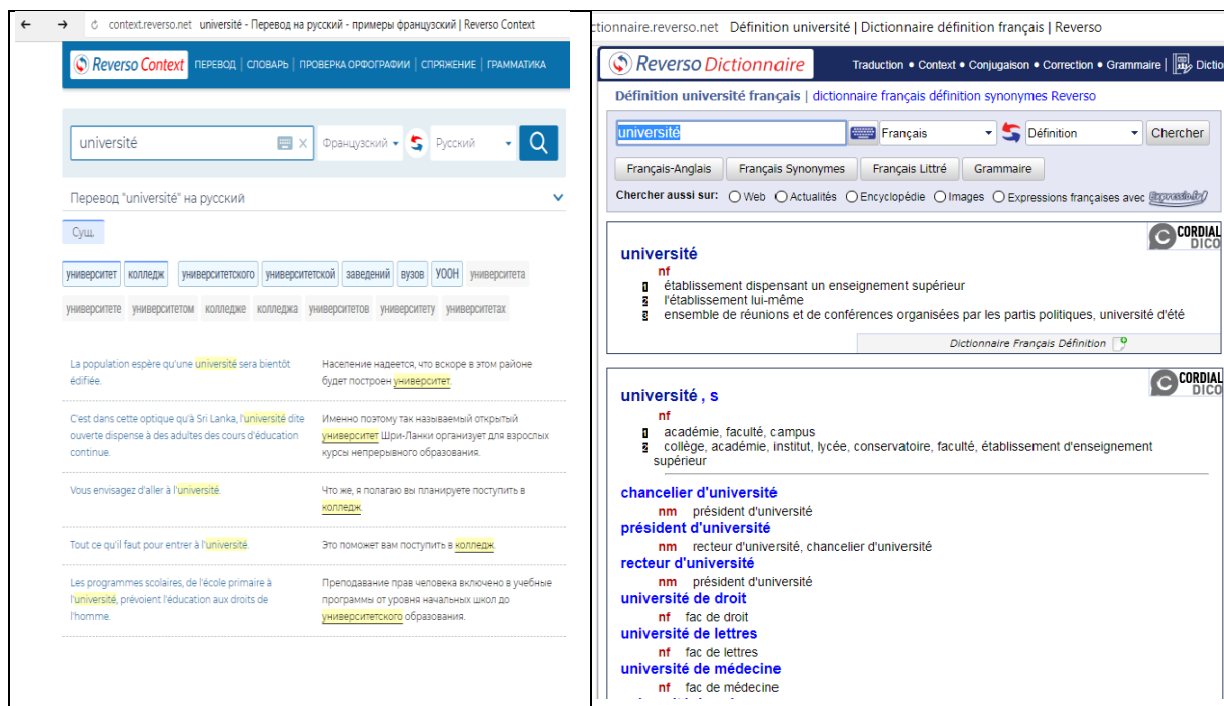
context.reverso.net université - Перевод на русский - примеры французский | Reverso Context

Reverso Context ПЕРЕВОД | СЛОВАРЬ | ПРОВЕРКА ОРФОГРАФИИ | СПРЯЖЕНИЕ | ГРАММАТИКА

université
Французский
Русский

Перевод "université" на русский

Сущ.

университет колледж университетского университетской заведений вузов УООН университета университете университетом колледже колледжа университетов университету университетах

La population espère qu'une université sera bientôt édifiée.
Население надеется, что вскоре в этом районе будет построен университет.

C'est dans cette optique qu'à Sri Lanka, l'université dite ouverte dispense à des adultes des cours d'éducation continue.
Именно поэтому так называемый открытый университет Шри-Ланки организует для взрослых курсы непрерывного образования.

Vous envisagez d'aller à l'université.
Что же, я полагаю вы планируете поступить в колледж.

Tout ce qu'il faut pour entrer à l'université.
Это поможет вам поступить в колледж.

Les programmes scolaires, de l'école primaire à l'université, prévoient l'éducation aux droits de l'homme.
Преподавание прав человека включено в учебные программы от уровня начальных школ до университетского образования.

ctionnaire.reverso.net Définition université | Dictionnaire définition français | Reverso

Reverso Dictionnaire Traduction • Context • Conjugaison • Correction • Grammaire | Dictio

Définition université français | dictionnaire français définition synonymes Reverso

université Français Définition Chercher

Français-Anglais Français Synonymes Français Littré Grammaire

Chercher aussi sur: Web Actualités Encyclopédie Images Expressions françaises avec

CORDIAL DICO

université
nf
1 établissement dispensant un enseignement supérieur
2 l'établissement lui-même
3 ensemble de réunions et de conférences organisées par les partis politiques, université d'été

Dictionnaire Français Définition

CORDIAL DICO

université , s
nf
1 académie, faculté, campus
2 collège, académie, institut, lycée, conservatoire, faculté, établissement d'enseignement supérieur

chancelier d'université
nm président d'université
président d'université
nm recteur d'université, chancelier d'université
recteur d'université
nm président d'université
université de droit
nf fac de droit
université de lettres
nf fac de lettres
université de médecine
nf fac de médecine